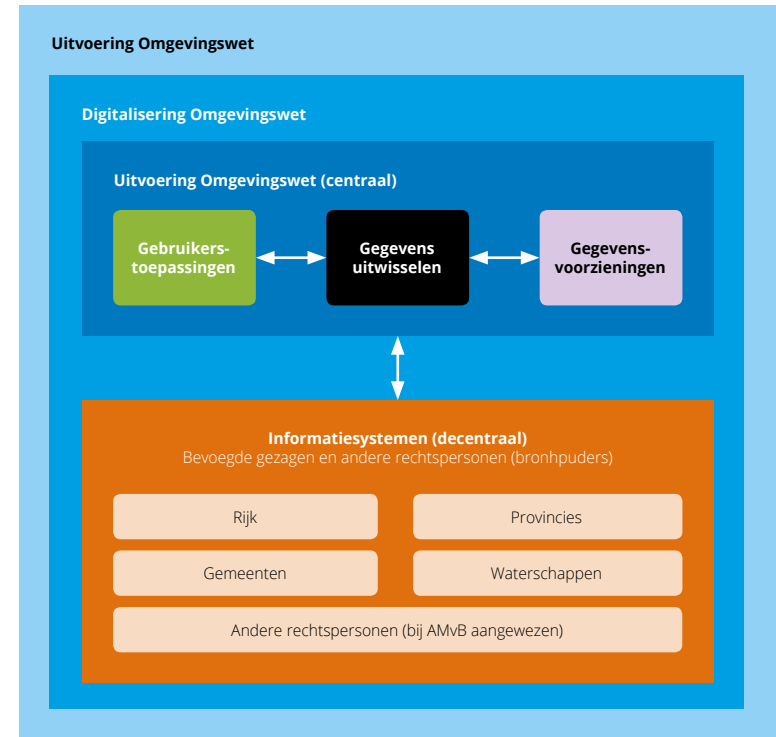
Uitvoering Omgevingswet

Digitalisering Omgevingswet

Uitvoering Omgevingswet (centraal)

Gebruikerstoepassingen

Gegevens uitwisselen

Gegevensvoorzieningen

Informatiesystemen (decentraal)
Bevoegde gezagen en andere rechtspersonen (bronhpuders)

Rijk

Provincies

Gemeenten

Waterschappen

Andere rechtspersonen (bij AMvB aangewezen)